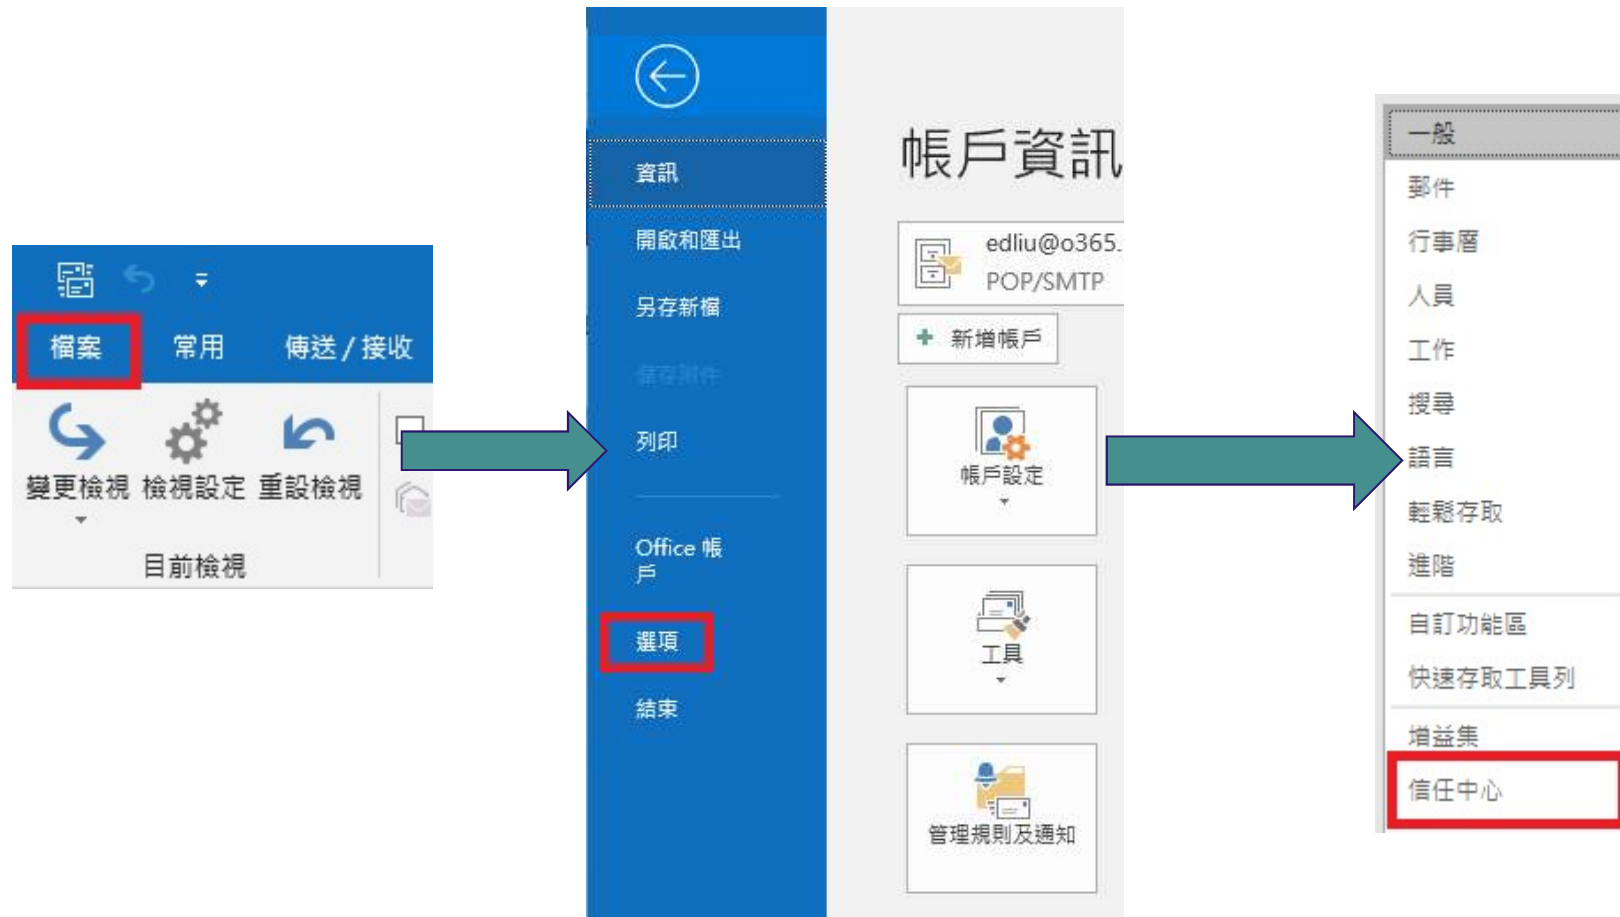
檔案 常用 傳送 / 接收

變更檢視 檢視設定 重設檢視

目前檢視

資訊
開啟和匯出
另存新檔
儲存附件
列印
Office 帳戶
選項
結束

帳戶資訊

edliu@o365
POP/SMTP

新增帳戶

帳戶設定

工具

管理規則及通知

一般
郵件
行事曆
人員
工作
搜尋
語言
輕鬆存取
進階
自訂功能區
快速存取工具列
增益集
信任中心